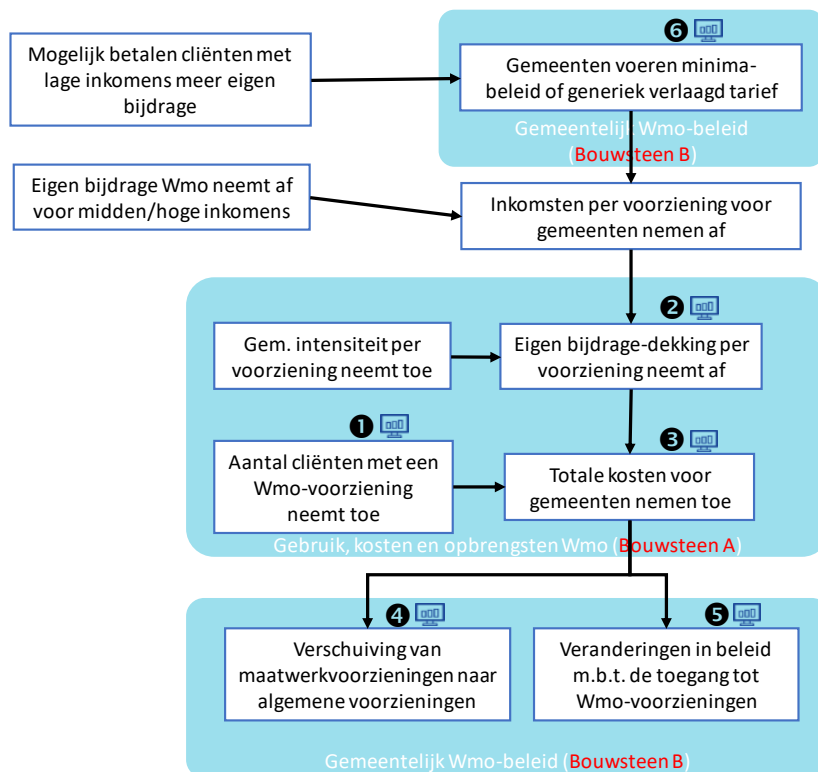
Mogelijk betalen cliënten met lage inkomens meer eigen bijdrage

❻

Gemeenten voeren minimabeleid of generiek verlaagd tarief

Gemeentelijk Wmo-beleid (Bouwsteen B)

Eigen bijdrage Wmo neemt af voor midden/hoge inkomens

Inkomsten per voorziening voor gemeenten nemen af

❷

Gem. intensiteit per voorziening neemt toe

Eigen bijdrage-dekking per voorziening neemt af

❶

❸

Aantal cliënten met een Wmo-voorziening neemt toe

Totale kosten voor gemeenten nemen toe

Gebruik, kosten en opbrengsten Wmo (Bouwsteen A)

❹

❺

Verschuiving van maatwerkvoorzieningen naar algemene voorzieningen

Veranderingen in beleid m.b.t. de toegang tot Wmo-voorzieningen

Gemeentelijk Wmo-beleid (Bouwsteen B)